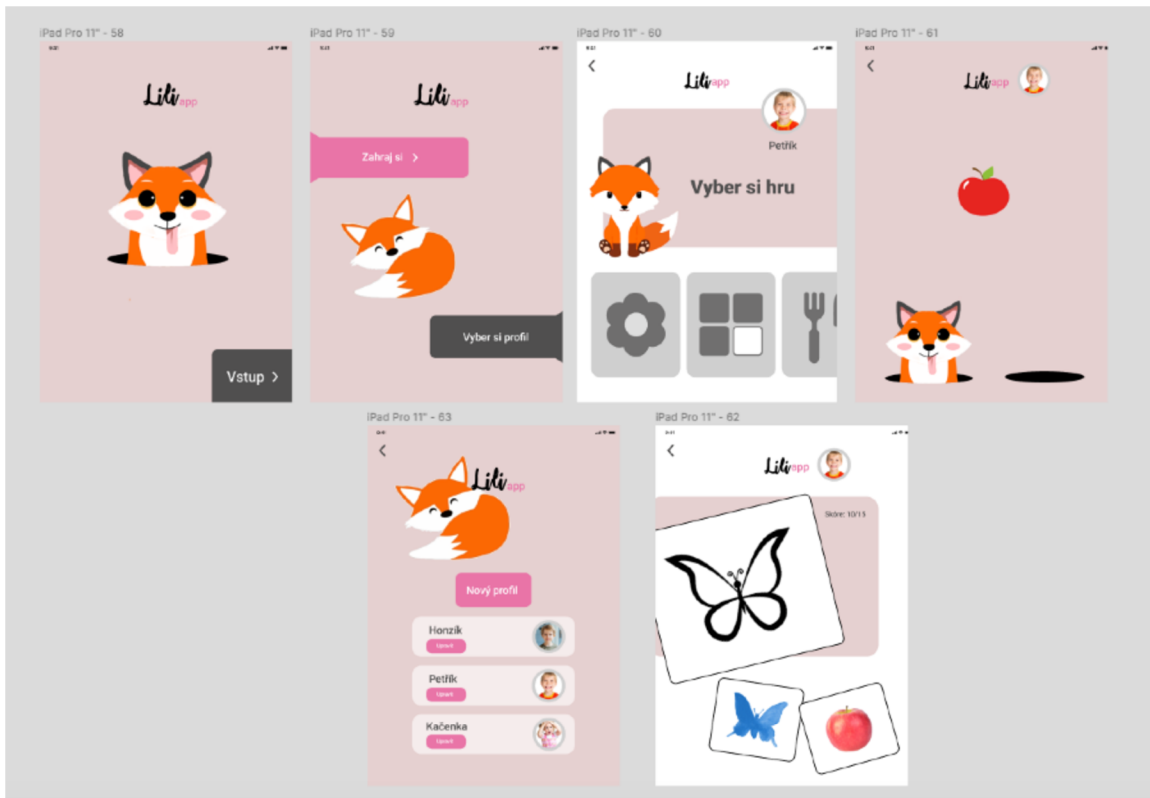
iPad Pro 11" - 58

Lili app

Vstup >

iPad Pro 11" - 59

Lili app

Zahraj si >

Vyber si profil

iPad Pro 11" - 60

<

Lili app

Petřík

Vyber si hru

iPad Pro 11" - 61

<

Lili app

iPad Pro 11" - 63

<

Lili app

Nový profil

Honzík
Upravit

Petřík
Upravit

Kačenka
Upravit

iPad Pro 11" - 62

<

Lili app

Skóre: 10/15